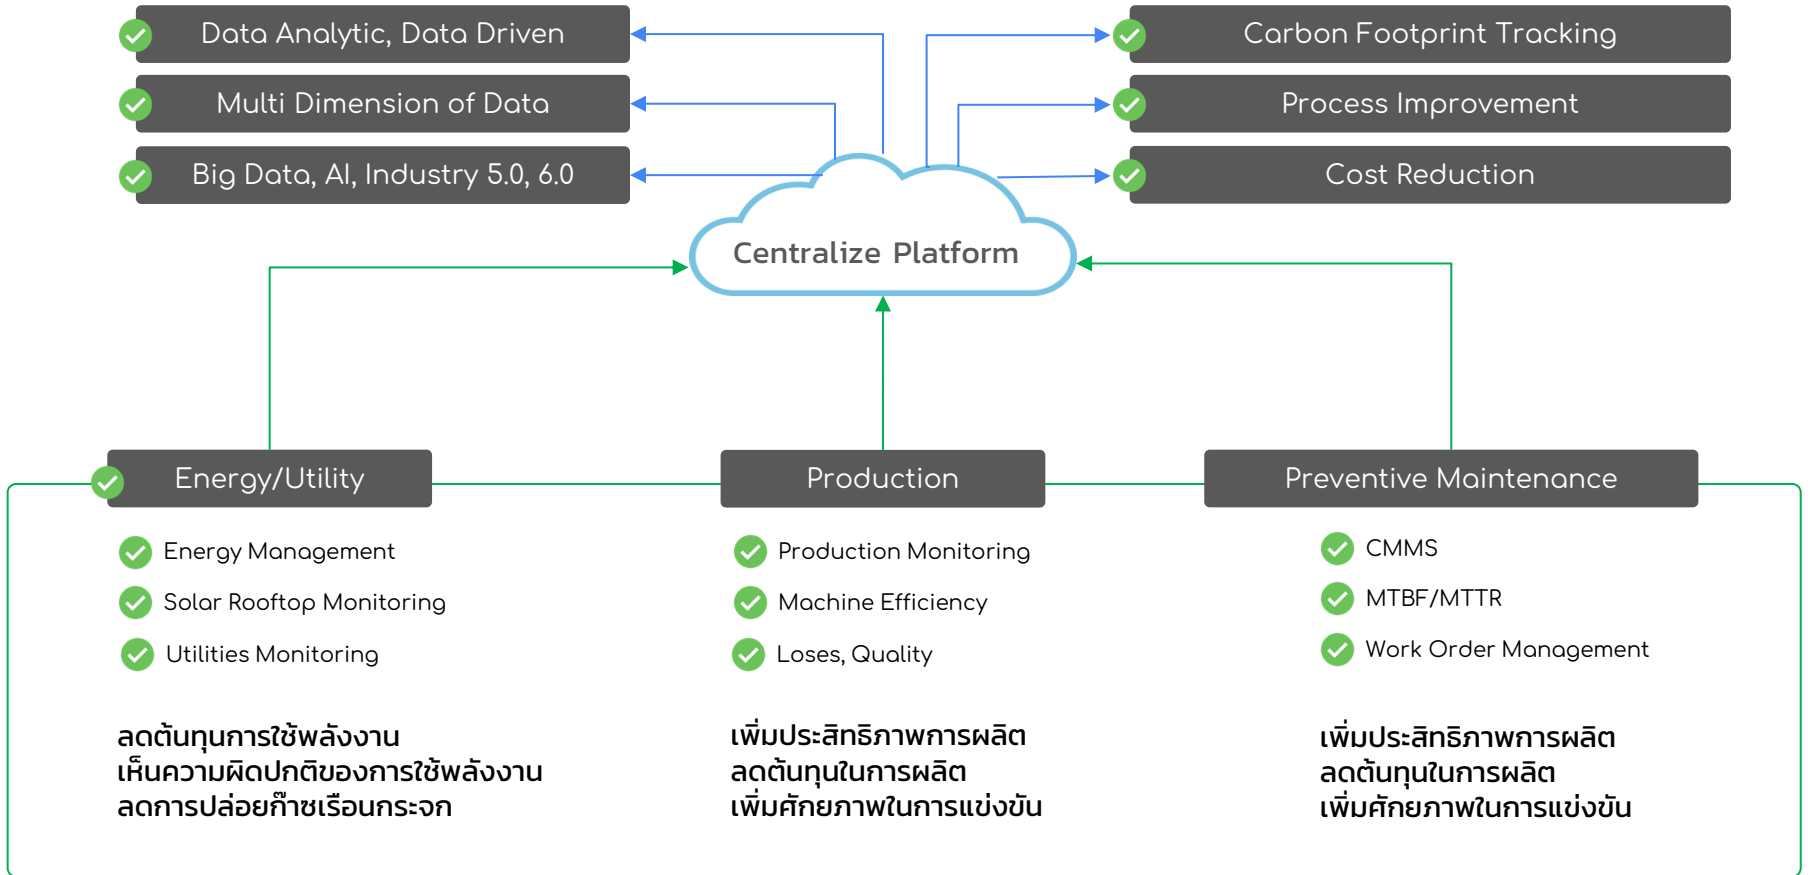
Data Analytic, Data Driven

Multi Dimension of Data

Big Data, AI, Industry 5.0, 6.0

Carbon Footprint Tracking

Process Improvement

Cost Reduction

Centralize Platform

Energy/Utility

Production

Preventive Maintenance

Energy Management

Solar Rooftop Monitoring

Utilities Monitoring

Production Monitoring

Machine Efficiency

Loses, Quality

CMMS

MTBF/MTTR

Work Order Management

ลดต้นทุนการใช้พลังงาน
เห็นความผิดปกติของการใช้พลังงาน
ลดการปล่อยก๊าซเรือนกระจก

เพิ่มประสิทธิภาพการผลิต
ลดต้นทุนในการผลิต
เพิ่มศักยภาพในการแข่งขัน

เพิ่มประสิทธิภาพการผลิต
ลดต้นทุนในการผลิต
เพิ่มศักยภาพในการแข่งขัน